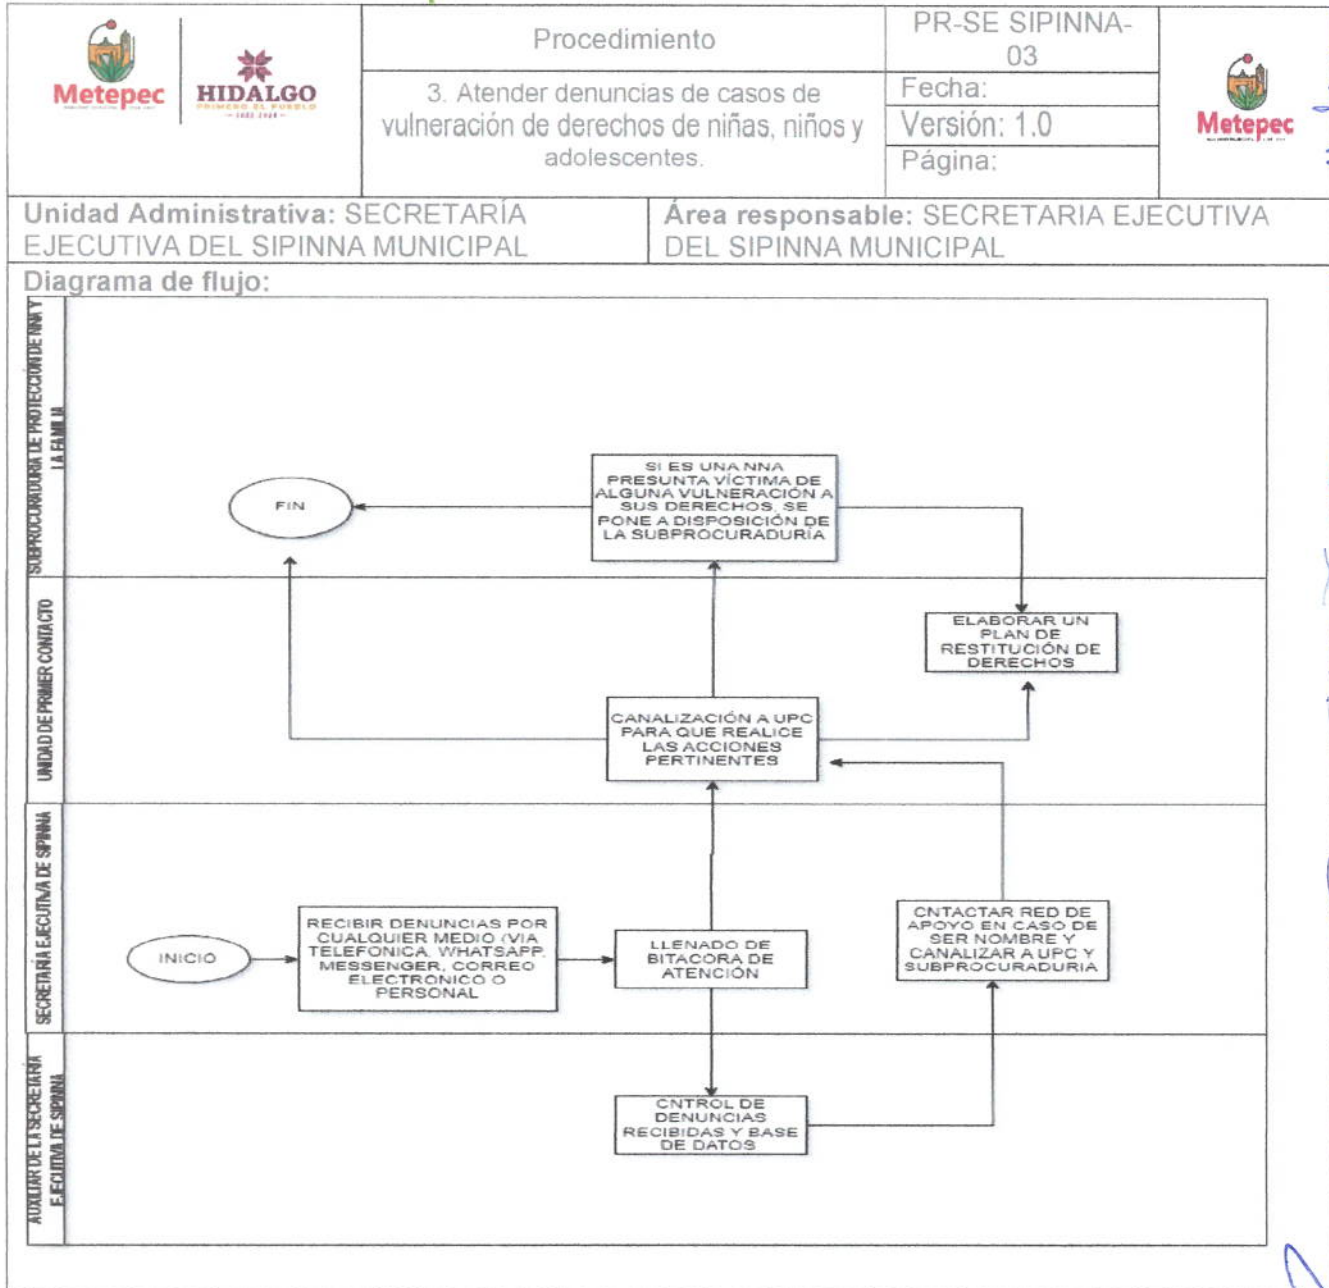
Metepec

HIDALGO
PRIMERO EL PUEBLO

| Procedimiento | PR-SE SIPINNA-03 |
|---|---|
| 3. Atender denuncias de casos de vulneración de derechos de niñas, niños y adolescentes. | Fecha: |
| | Versión: 1.0 |
| | Página: |

Metepec

Unidad Administrativa: SECRETARÍA EJECUTIVA DEL SIPINNA MUNICIPAL

Área responsable: SECRETARIA EJECUTIVA DEL SIPINNA MUNICIPAL

Diagrama de flujo:

SUBPROCURADURIA DE PROTECCION DE NNA Y LA FAMILIA

UNIDAD DE PRIMER CONTACTO

SECRETARÍA EJECUTIVA DE SIPINNA

AUXILIAR DE LA SECRETARIA EJECUTIVA DE SIPINNA

FIN

SI ES UNA NNA PRESUNTA VÍCTIMA DE ALGUNA VULNERACIÓN A SUS DERECHOS, SE PONE A DISPOSICIÓN DE LA SUBPROCURADURIA

ELABORAR UN PLAN DE RESTITUCIÓN DE DERECHOS

CANALIZACIÓN A UPC PARA QUE REALICE LAS ACCIONES PERTINENTES

INICIO

RECIBIR DENUNCIAS POR CUALQUIER MEDIO (VIA TELEFONICA, WHATSAPP, MESSENGER, CORREO ELECTRONICO O PERSONAL

LLENADO DE BITACORA DE ATENCIÓN

CNTACTAR RED DE APOYO EN CASO DE SER NOMBRE Y CANALIZAR A UPC Y SUBPROCURADURIA

CNTROL DE DENUNCIAS RECIBIDAS Y BASE DE DATOS